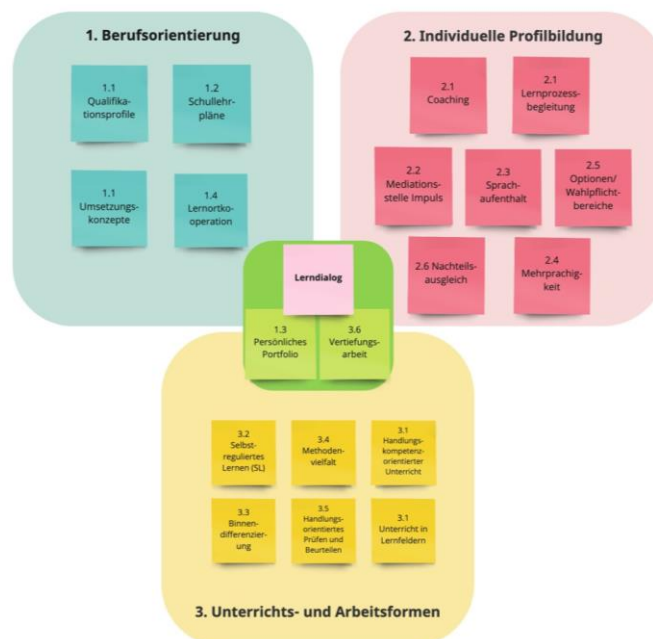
1. Berufsorientierung

1.1 Qualifikationsprofile

1.2 Schullehrpläne

1.1 Umsetzungskonzepte

1.4 Lernortkooperation

2. Individuelle Profilbildung

2.1 Coaching

2.1 Lernprozessbegleitung

2.2 Mediationsstelle Impuls

2.3 Sprachaufenthalt

2.5 Optionen/ Wahlpflichtbereiche

2.6 Nachteilsausgleich

2.4 Mehrprachigkeit

Lerndialog

1.3 Persönliches Portfolio

3.6 Vertiefungsarbeit

3.2 Selbstreguliertes Lernen (SL)

3.4 Methodenvielfalt

3.1 Handlungskompetenzorientierter Unterricht

3.3 Binnendifferenzierung

3.5 Handlungsorientiertes Prüfen und Beurteilen

3.1 Unterricht in Lernfeldern

3. Unterrichts- und Arbeitsformen